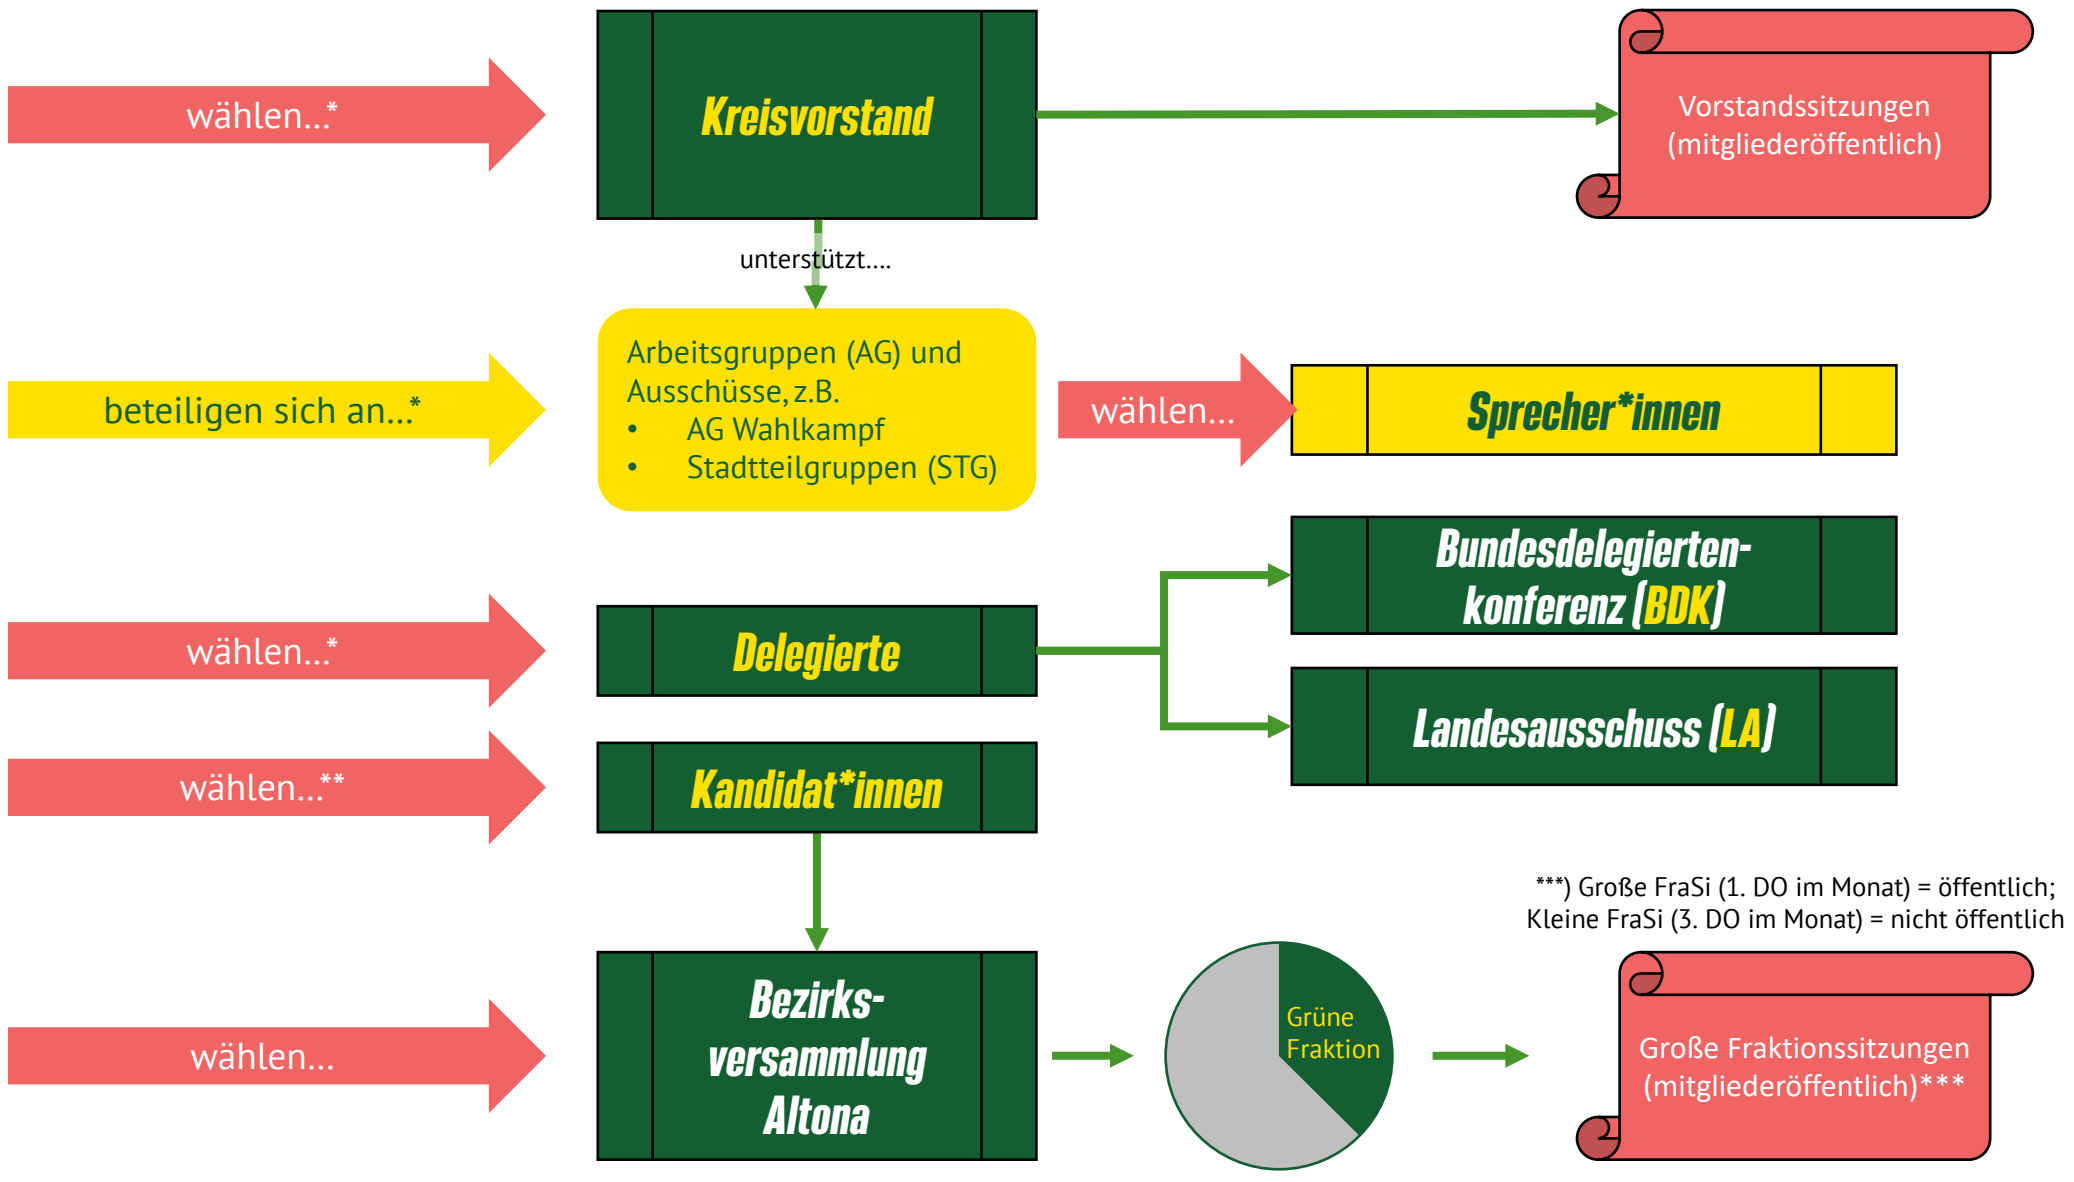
wählen...*

Kreisvorstand

Vorstandssitzungen (mitgliederöffentlich)

unterstützt....

beteiligen sich an...*

Arbeitsgruppen (AG) und Ausschüsse, z.B.
- AG Wahlkampf
- Stadtteilgruppen (STG)

wählen...

Sprecher*innen

Bundesdelegierten-konferenz (BDK)

wählen...*

Delegierte

Landesausschuss (LA)

wählen...**

Kandidat*innen

***) Große FraSi (1. DO im Monat) = öffentlich; Kleine FraSi (3. DO im Monat) = nicht öffentlich

wählen...

Bezirks-versammlung Altona

Grüne Fraktion

Große Fraktionssitzungen (mitgliederöffentlich)***